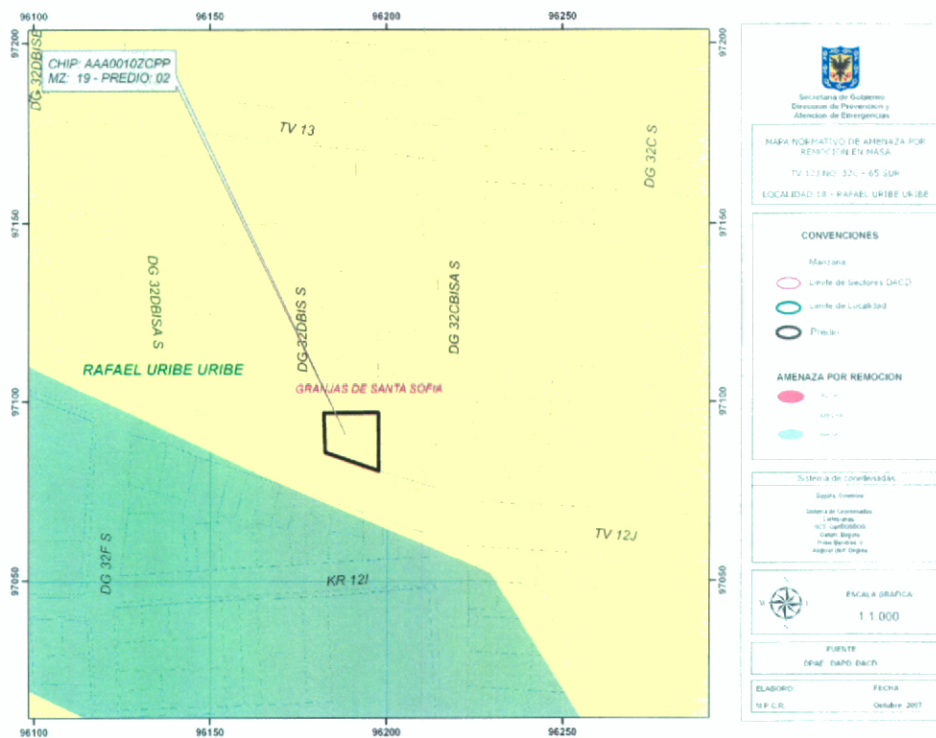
96100 96150 96200 96250

97200 97150 97100 97050

CHIP: AAA0010ZCPP
MZ: 19 - PREDIO: 02

DG 32DBIS E

TV 13

DG 32C S

DG 32DBISA S

DG 32DBIS S

DG 32CBISA S

RAFAEL URIBE URIBE

GRANJAS DE SANTA SOFIA

TV 12J

DG 32F S

KR 12I

Secretaria de Gobierno
Direccion de Prevencion y
Atencion de Emergencias

MAPA NORMATIVO DE AMENAZA POR REMOCION EN MASA

TV 13 NO. 32C - 65 SUR

LOCALIDAD 18 - RAFAEL URIBE URIBE

CONVENCIONES

Manzana

Limite de Sectores DACD

Limite de Localidad

Predio

AMENAZA POR REMOCION

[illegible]

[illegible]

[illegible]

Sistema de coordenadas

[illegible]

ESCALA GRAFICA

1:1.000

FUENTE

DPAE - DAPD - DACD

ELABORO:

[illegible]

FECHA

Octubre 2007